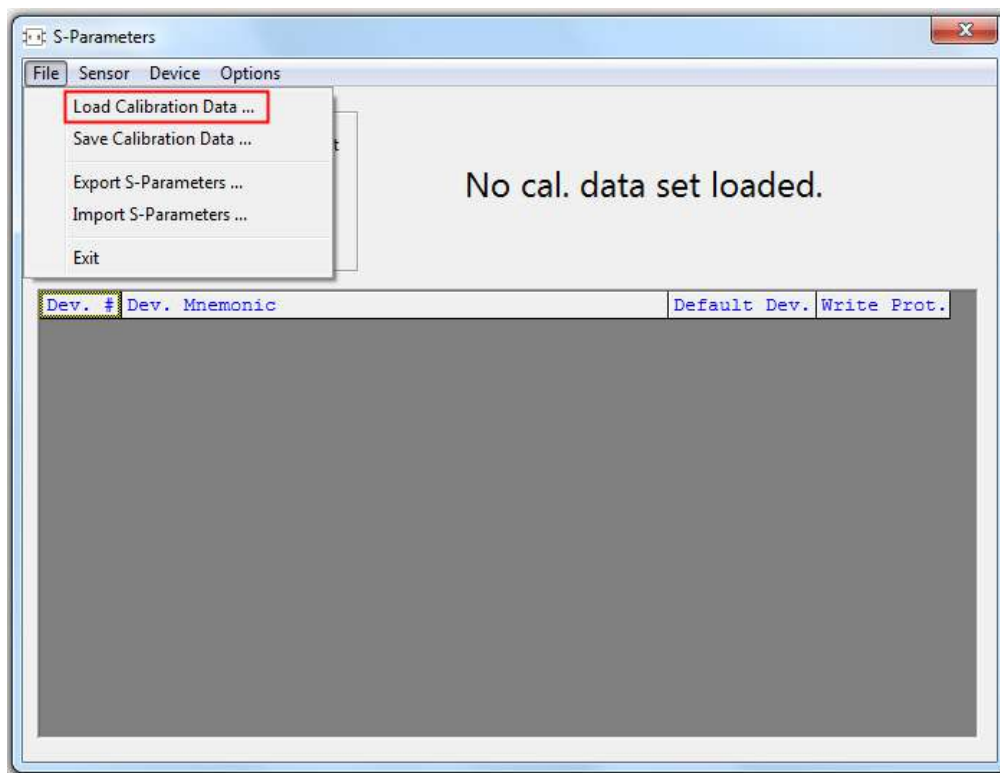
S-Parameters

File Sensor Device Options

Load Calibration Data ...
Save Calibration Data ...

Export S-Parameters ...
Import S-Parameters ...

Exit

t

No cal. data set loaded.

| Dev. # | Dev. Mnemonic | Default Dev. | Write Prot. |
|---|---|---|---|